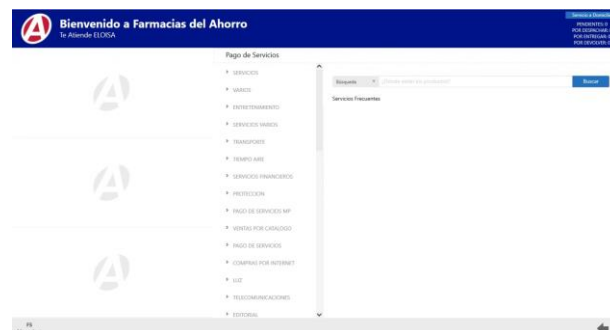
Bienvenido a Farmacias del Ahorro
Te Atiende ELOISA

Servicio a Domicilio
PENDIENTES: 0
POR DESPACHAR: 0
POR ENTREGAR: 0
POR DEVOLVER: 0

Pago de Servicios

SERVICIOS
VARIOS
ENTRETENIMIENTO
SERVICIOS VARIOS
TRANSPORTE
TIEMPO AIRE
SERVICIOS FINANCIEROS
PROTECCION
PAGO DE SERVICIOS MP
VENTAS POR CATALOGO
PAGO DE SERVICIOS
COMPRAS POR INTERNET
LUZ
TELECOMUNICACIONES
EDITORIAL

Búsqueda
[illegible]
Buscar

Servicios Frecuentes

F8